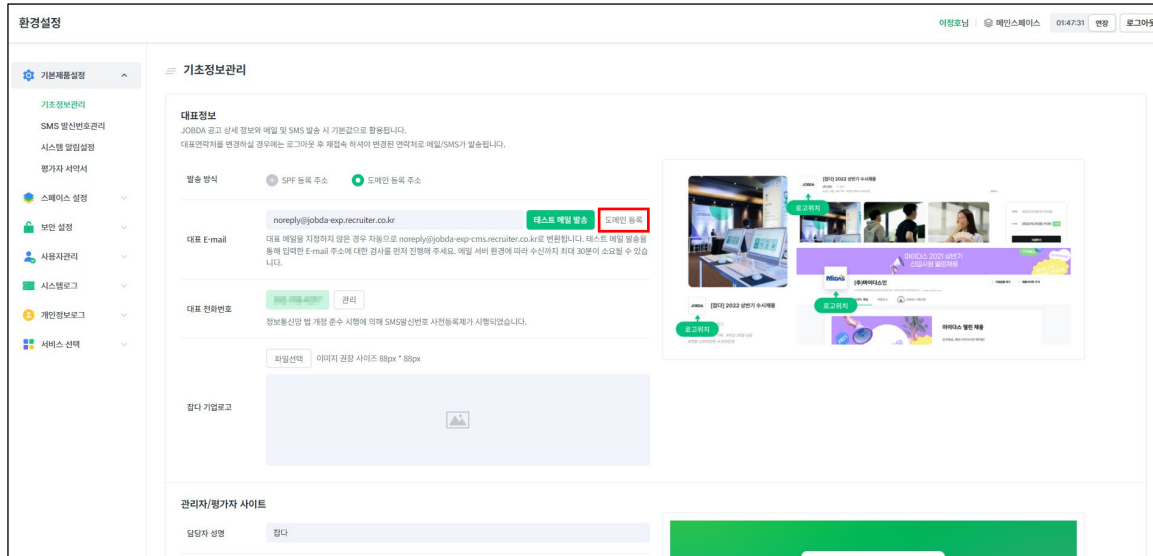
환경설정

이정호님 | 메인스페이스 01:47:31 연장 로그아웃

기본제품설정
기초정보관리
SMS 발신번호관리
시스템 알림설정
평가자 서약서
스페이스 설정
보안 설정
사용자관리
시스템로그
개인정보로그
서비스 선택

기초정보관리

대표정보
JOBDA 공고 상세 정보와 메일 및 SMS 발송 시 기본값으로 활용됩니다.
대표연락처를 변경하실 경우에는 로그아웃 후 재접속 하셔야 변경된 연락처로 메일/SMS가 발송됩니다.

발송 방식 SPF 등록 주소 도메인 등록 주소

대표 E-mail noreply@jobda-exp.recruiter.co.kr 테스트 메일 발송 도메인 등록
대표 메일을 지정하지 않은 경우 자동으로 noreply@jobda-exp-cms.recruiter.co.kr로 변환됩니다. 테스트 메일 발송을 통해 입력한 E-mail 주소에 대한 검사를 먼저 진행해 주세요. 메일 서버 환경에 따라 수신까지 최대 30분이 소요될 수 있습니다.

대표 전화번호 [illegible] 관리
정보통신망 법 개정 준수 시행에 의해 SMS발신번호 사전등록제가 시행되었습니다.

잡다 기업로고 파일선택 이미지 권장 사이즈 88px * 88px

로고위치
로고위치
로고위치
로고위치
JOBDA [잡다] 2022 상반기 수시채용
[잡다] 2022 상반기 수시채용
마이다스 2021 상반기 신입사원 공개채용
(주)마이다스인
마이다스 웰빙 채용

관리자/평가자 사이트
담당자 성명 잡다